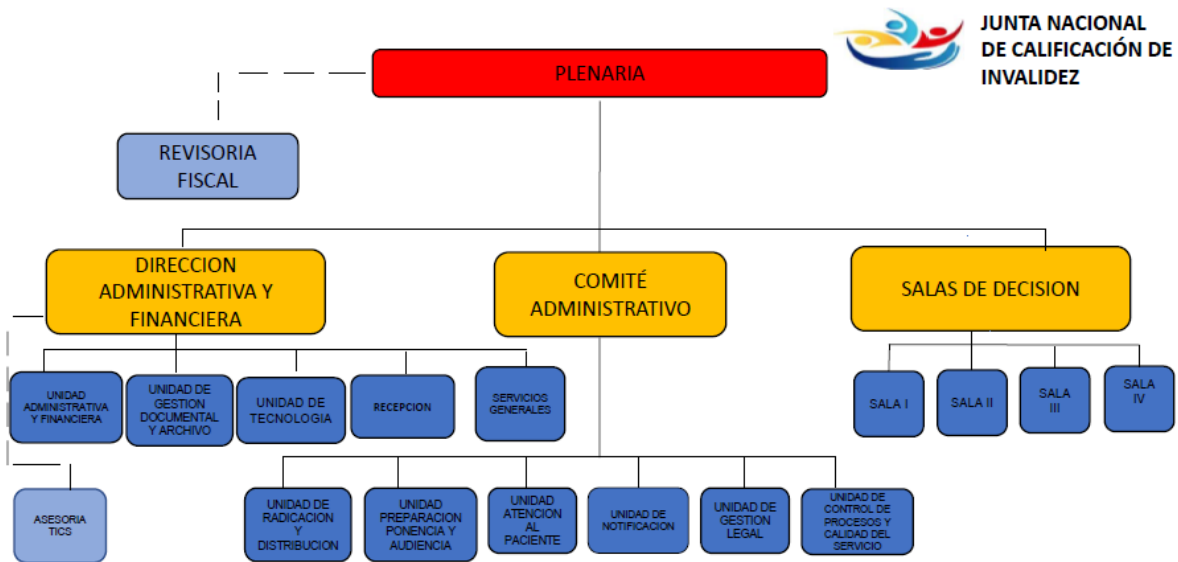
JUNTA NACIONAL DE CALIFICACIÓN DE INVALIDEZ

PLENARIA

REVISORIA FISCAL

DIRECCION ADMINISTRATIVA Y FINANCIERA

COMITÉ ADMINISTRATIVO

SALAS DE DECISION

UNIDAD ADMINISTRATIVA Y FINANCIERA

UNIDAD DE GESTION DOCUMENTAL Y ARCHIVO

UNIDAD DE TECNOLOGIA

RECEPCION

SERVICIOS GENERALES

SALA I

SALA II

SALA III

SALA IV

ASESORIA TICS

UNIDAD DE RADICACION Y DISTRIBUCION

UNIDAD PREPARACION PONENCIA Y AUDIENCIA

UNIDAD ATENCION AL PACIENTE

UNIDAD DE NOTIFICACION

UNIDAD DE GESTION LEGAL

UNIDAD DE CONTROL DE PROCESOS Y CALIDAD DEL SERVICIO